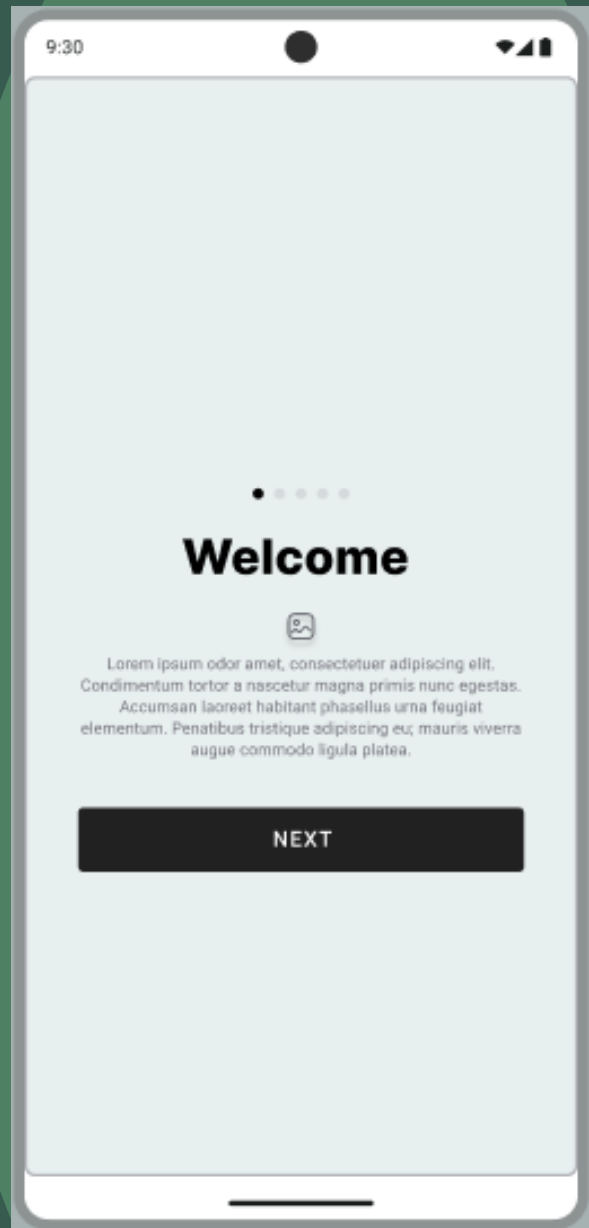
9:30

Welcome

Lorem ipsum odor amet, consectetuer adipiscing elit. Condimentum tortor a nascetur magna primis nunc egestas. Accumsan laoreet habitant phasellus urna feugiat elementum. Penatibus tristique adipiscing eu; mauris viverra augue commodo ligula platea.

NEXT